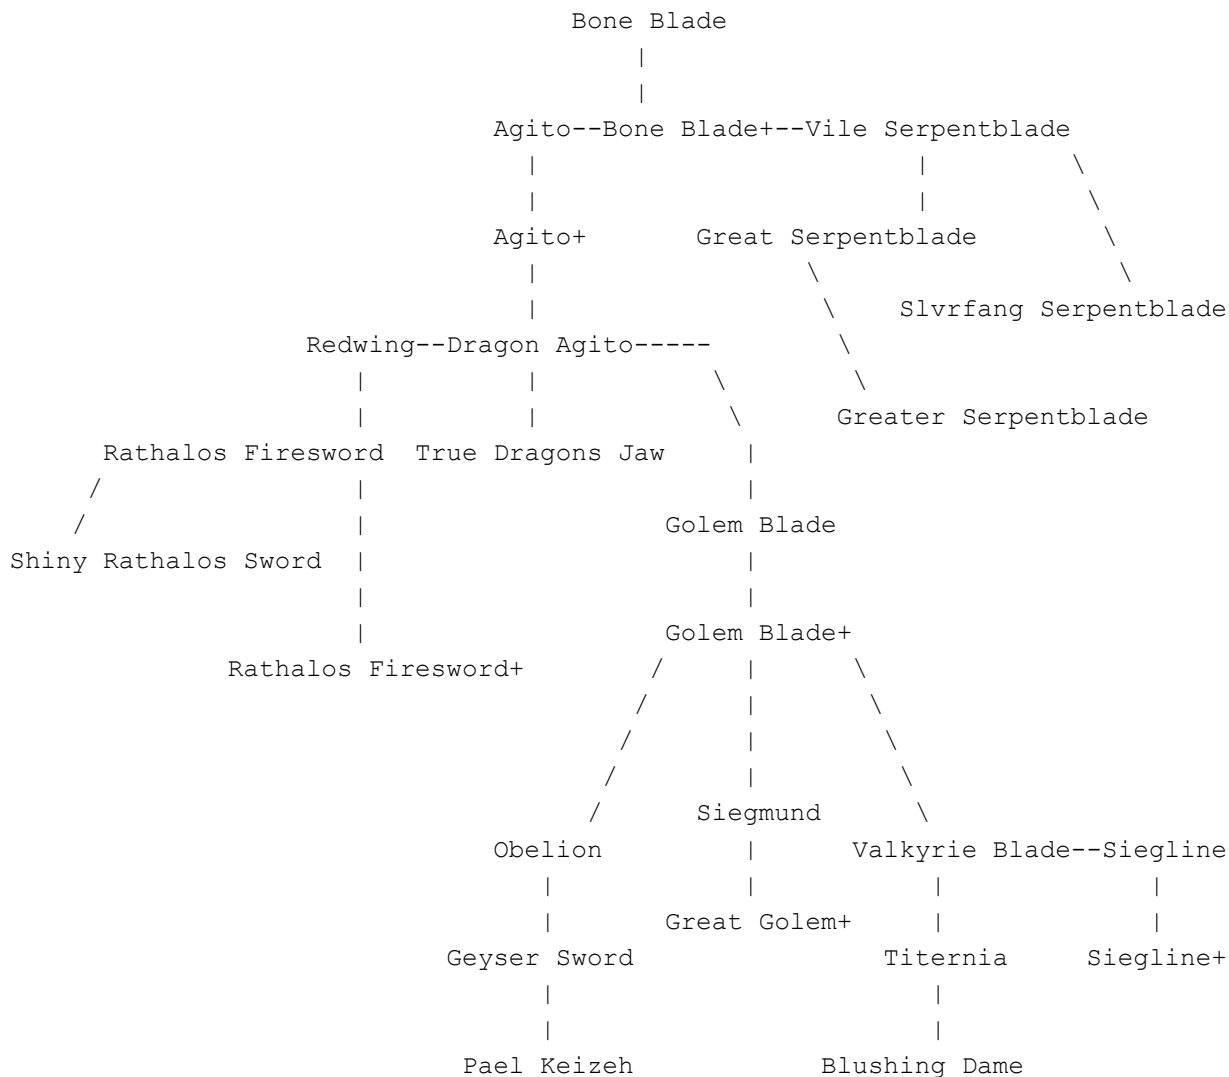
Bone Blade

Agito--Bone Blade+--Vile Serpentblade

Agito+ Great Serpentblade

Slvrfang Serpentblade

Redwing--Dragon Agito-----

Greater Serpentblade

Rathalos Firesword True Dragons Jaw

Golem Blade

Shiny Rathalos Sword

Golem Blade+

Rathalos Firesword+

Siegmund

Obelion Valkyrie Blade--Siegline

Great Golem+

Geyser Sword Titernia Siegline+

Pael Keizeh Blushing Dame